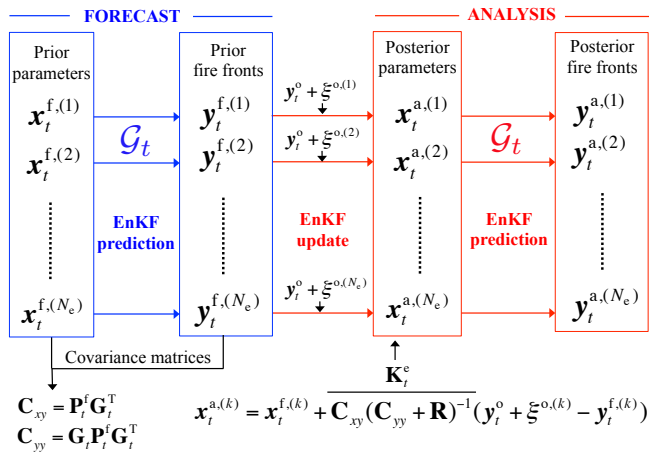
FORECAST

ANALYSIS

Prior parameters

$\boldsymbol{x}_t^{\mathrm{f},(1)}$

$\boldsymbol{x}_t^{\mathrm{f},(2)}$

$\boldsymbol{x}_t^{\mathrm{f},(N_\mathrm{e})}$

$\mathcal{G}_t$

EnKF prediction

Prior fire fronts

$\boldsymbol{y}_t^{\mathrm{f},(1)}$

$\boldsymbol{y}_t^{\mathrm{f},(2)}$

$\boldsymbol{y}_t^{\mathrm{f},(N_\mathrm{e})}$

$\boldsymbol{y}_t^{\mathrm{o}} + \xi^{\mathrm{o},(1)}$

$\boldsymbol{y}_t^{\mathrm{o}} + \xi^{\mathrm{o},(2)}$

EnKF update

$\boldsymbol{y}_t^{\mathrm{o}} + \xi^{\mathrm{o},(N_\mathrm{e})}$

Posterior parameters

$\boldsymbol{x}_t^{\mathrm{a},(1)}$

$\boldsymbol{x}_t^{\mathrm{a},(2)}$

$\boldsymbol{x}_t^{\mathrm{a},(N_\mathrm{e})}$

$\mathcal{G}_t$

EnKF prediction

Posterior fire fronts

$\boldsymbol{y}_t^{\mathrm{a},(1)}$

$\boldsymbol{y}_t^{\mathrm{a},(2)}$

$\boldsymbol{y}_t^{\mathrm{a},(N_\mathrm{e})}$

Covariance matrices

$\mathbf{C}_{xy} = \mathbf{P}_t^{\mathrm{f}}\mathbf{G}_t^{\mathrm{T}}$

$\mathbf{C}_{yy} = \mathbf{G}_t\mathbf{P}_t^{\mathrm{f}}\mathbf{G}_t^{\mathrm{T}}$

$\mathbf{K}_t^{\mathrm{e}}$

$\boldsymbol{x}_t^{\mathrm{a},(k)} = \boldsymbol{x}_t^{\mathrm{f},(k)} + \mathbf{C}_{xy}(\mathbf{C}_{yy} + \mathbf{R})^{-1}(\boldsymbol{y}_t^{\mathrm{o}} + \xi^{\mathrm{o},(k)} - \boldsymbol{y}_t^{\mathrm{f},(k)})$